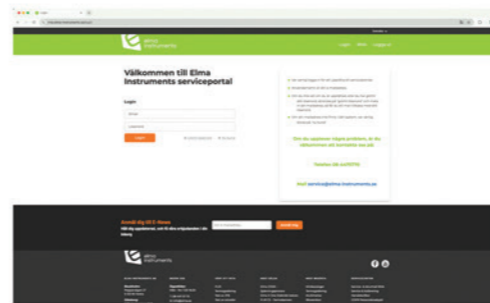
elma instruments

Välkommen till Elma Instruments serviceportal

Login

Login

Om du upplever några problem, är du välkommen att kontakta oss på:

Telefon: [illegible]

Mail: service@elma-instruments.se

Anmäl dig till E-News

Anmäl dig

elma instruments